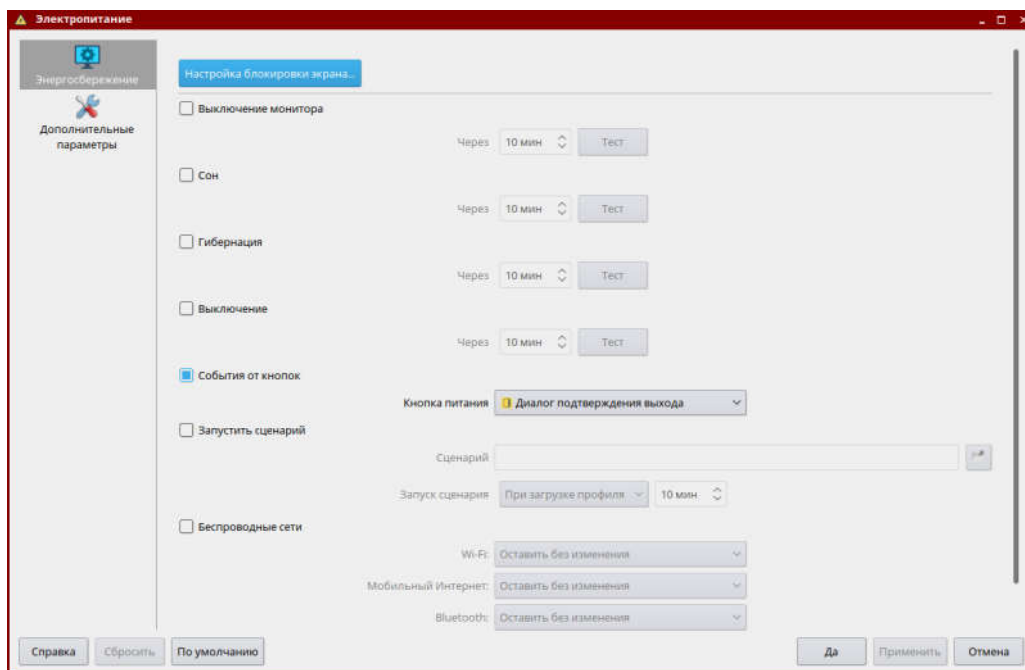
Электропитание

Энергосбережение

Дополнительные параметры

Настройка блокировки экрана...

Выключение монитора

Через 10 мин Тест

Сон

Через 10 мин Тест

Гибернация

Через 10 мин Тест

Выключение

Через 10 мин Тест

События от кнопок

Кнопка питания Диалог подтверждения выхода

Запустить сценарий

Сценарий

Запуск сценария При загрузке профиля 10 мин

Беспроводные сети

Wi-Fi: Оставить без изменения

Мобильный Интернет: Оставить без изменения

Bluetooth: Оставить без изменения

Справка Сбросить По умолчанию Да Применить Отмена